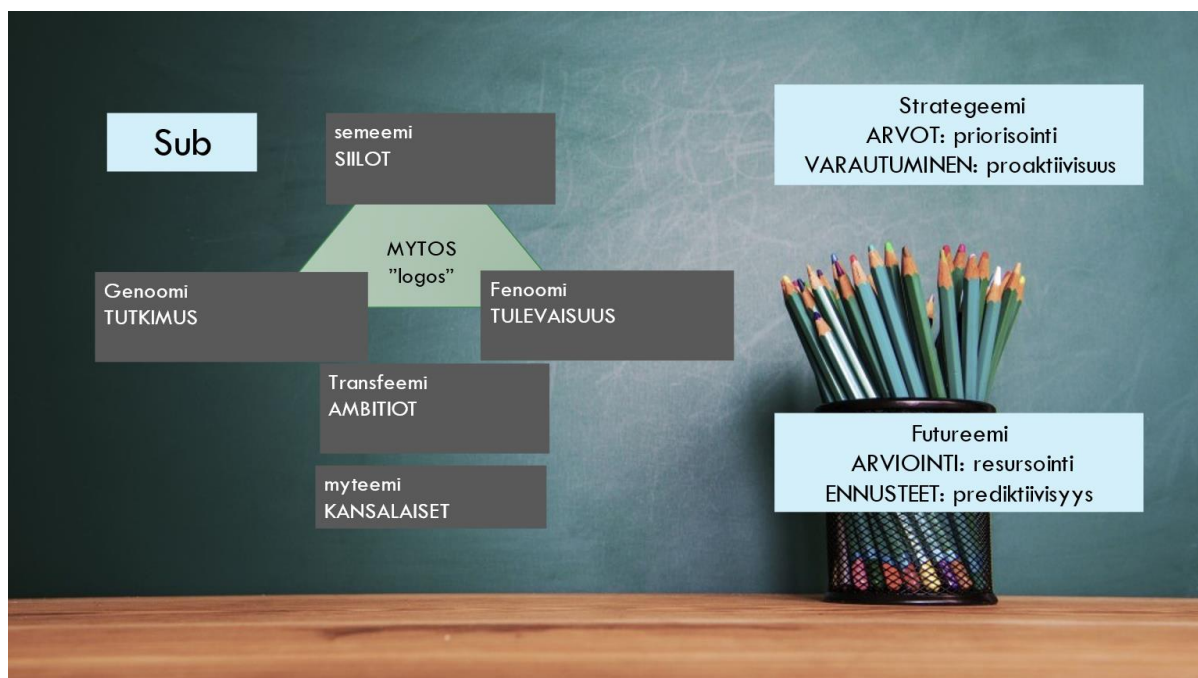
Sub

semeemi
SIILOT

MYTOS
”logos”

Genoomi
TUTKIMUS

Fenoomi
TULEVAISUUS

Transfeemi
AMBITIOT

myteemi
KANSALAISET

Strategeemi
ARVOT: priorisointi
VARAUTUMINEN: proaktiivisuus

Futureemi
ARVIOINTI: resursointi
ENNUSTEET: prediktiivisyys